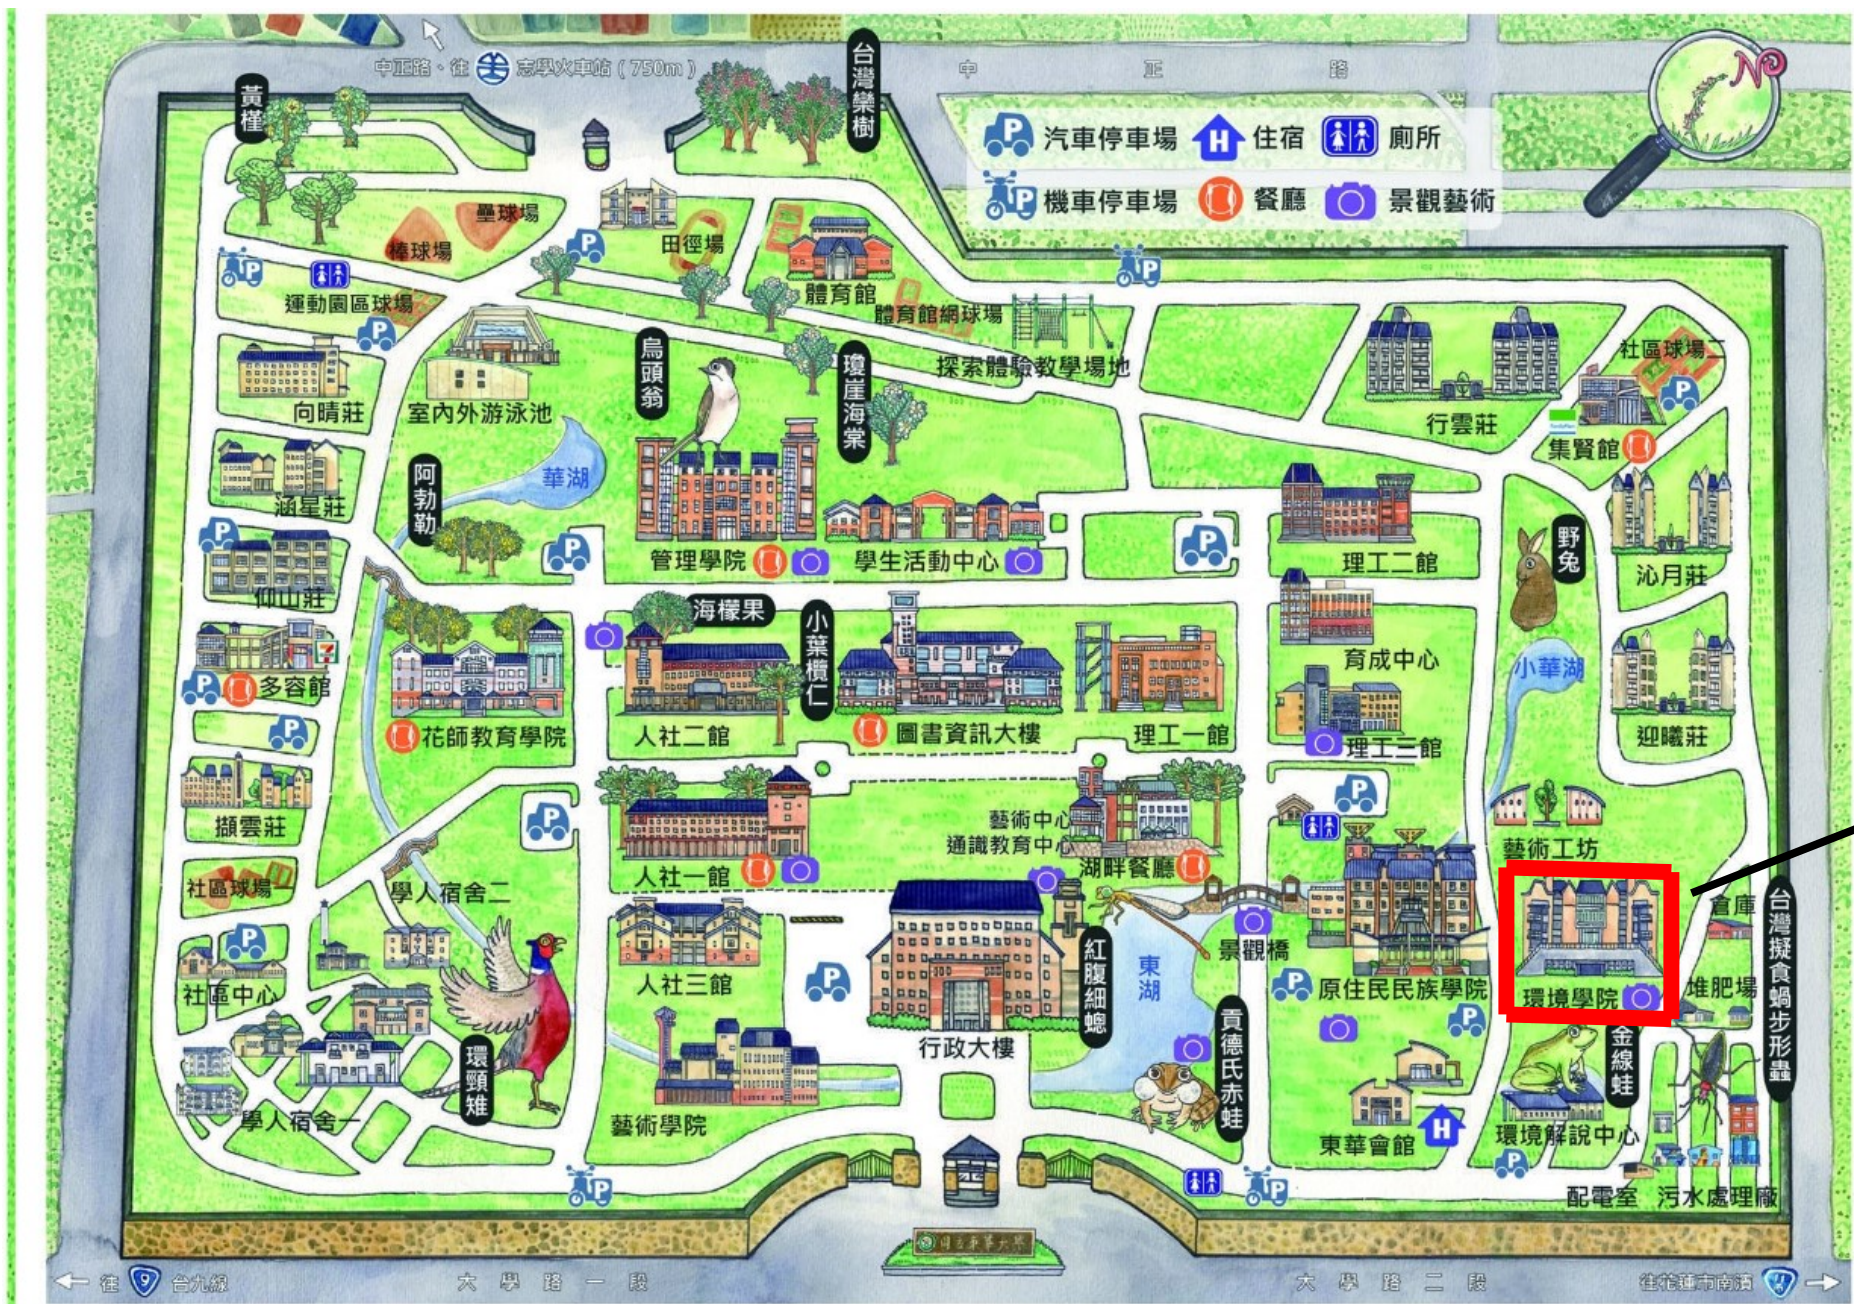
中正路・往 志學火車站 (750m)
中 正 路
汽車停車場 住宿 廁所
機車停車場 餐廳 景觀藝術
黃槿
台灣欒樹
壘球場
棒球場
田徑場
體育館
運動園區球場
體育館網球場
探索體驗教學場地
烏頭翁
瓊崖海棠
向晴莊
室內外游泳池
行雲莊
社區球場二
集賢館
涵星莊
阿勃勒
華湖
管理學院
學生活動中心
理工二館
野兔
沁月莊
仙山莊
海檬果
小葉欖仁
育成中心
多容館
小華湖
花師教育學院
人社二館
圖書資訊大樓
理工一館
理工三館
迎曦莊
擷雲莊
藝術中心
通識教育中心
湖畔餐廳
藝術工坊
社區球場
學人宿舍二
人社一館
倉庫
環境學院
台灣擬食蝸步行蟲
社區中心
人社三館
東湖
景觀橋
原住民族學院
堆肥場
紅腹細蟌
行政大樓
金線蛙
環頸雉
貢德氏赤蛙
學人宿舍一
藝術學院
東華會館
環境解說中心
配電室
污水處理廠
往 台九線
大學路一段
大學路二段
往花蓮市南濱